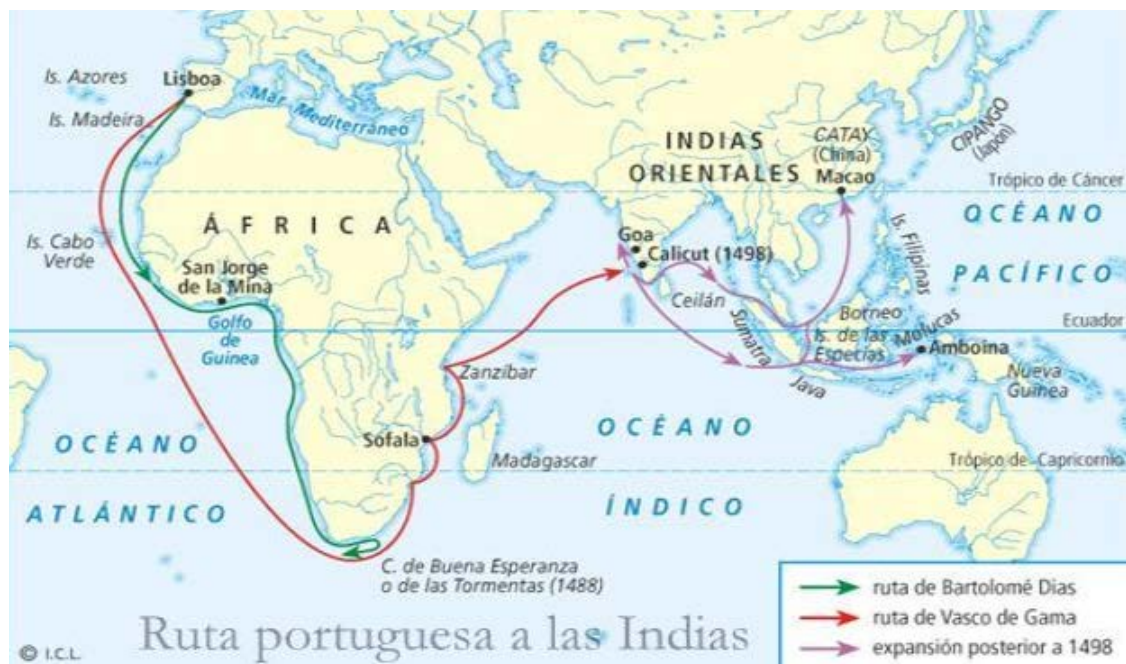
Is. Azores
Lisboa
Is. Madeira
Mar Mediterráneo
INDIAS ORIENTALES
CATAY (China)
Macao
CIPANGO (Japón)
Trópico de Cáncer
OCÉANO PACÍFICO
ÁFRICA
Is. Cabo Verde
San Jorge de la Mina
Goa
Calicut (1498)
Is. Filipinas
Ceilán
Borneo
Golfo de Guinea
Sumatra
Is. de las Especias
Molucas
Amboina
Ecuador
Zanzíbar
Java
Nueva Guinea
OCÉANO ATLÁNTICO
Sofala
OCÉANO ÍNDICO
Madagascar
Trópico de Capricornio
C. de Buena Esperanza o de las Tormentas (1488)
ruta de Bartolomé Dias
ruta de Vasco de Gama
expansión posterior a 1498
© I.C.L.
Ruta portuguesa a las Indias